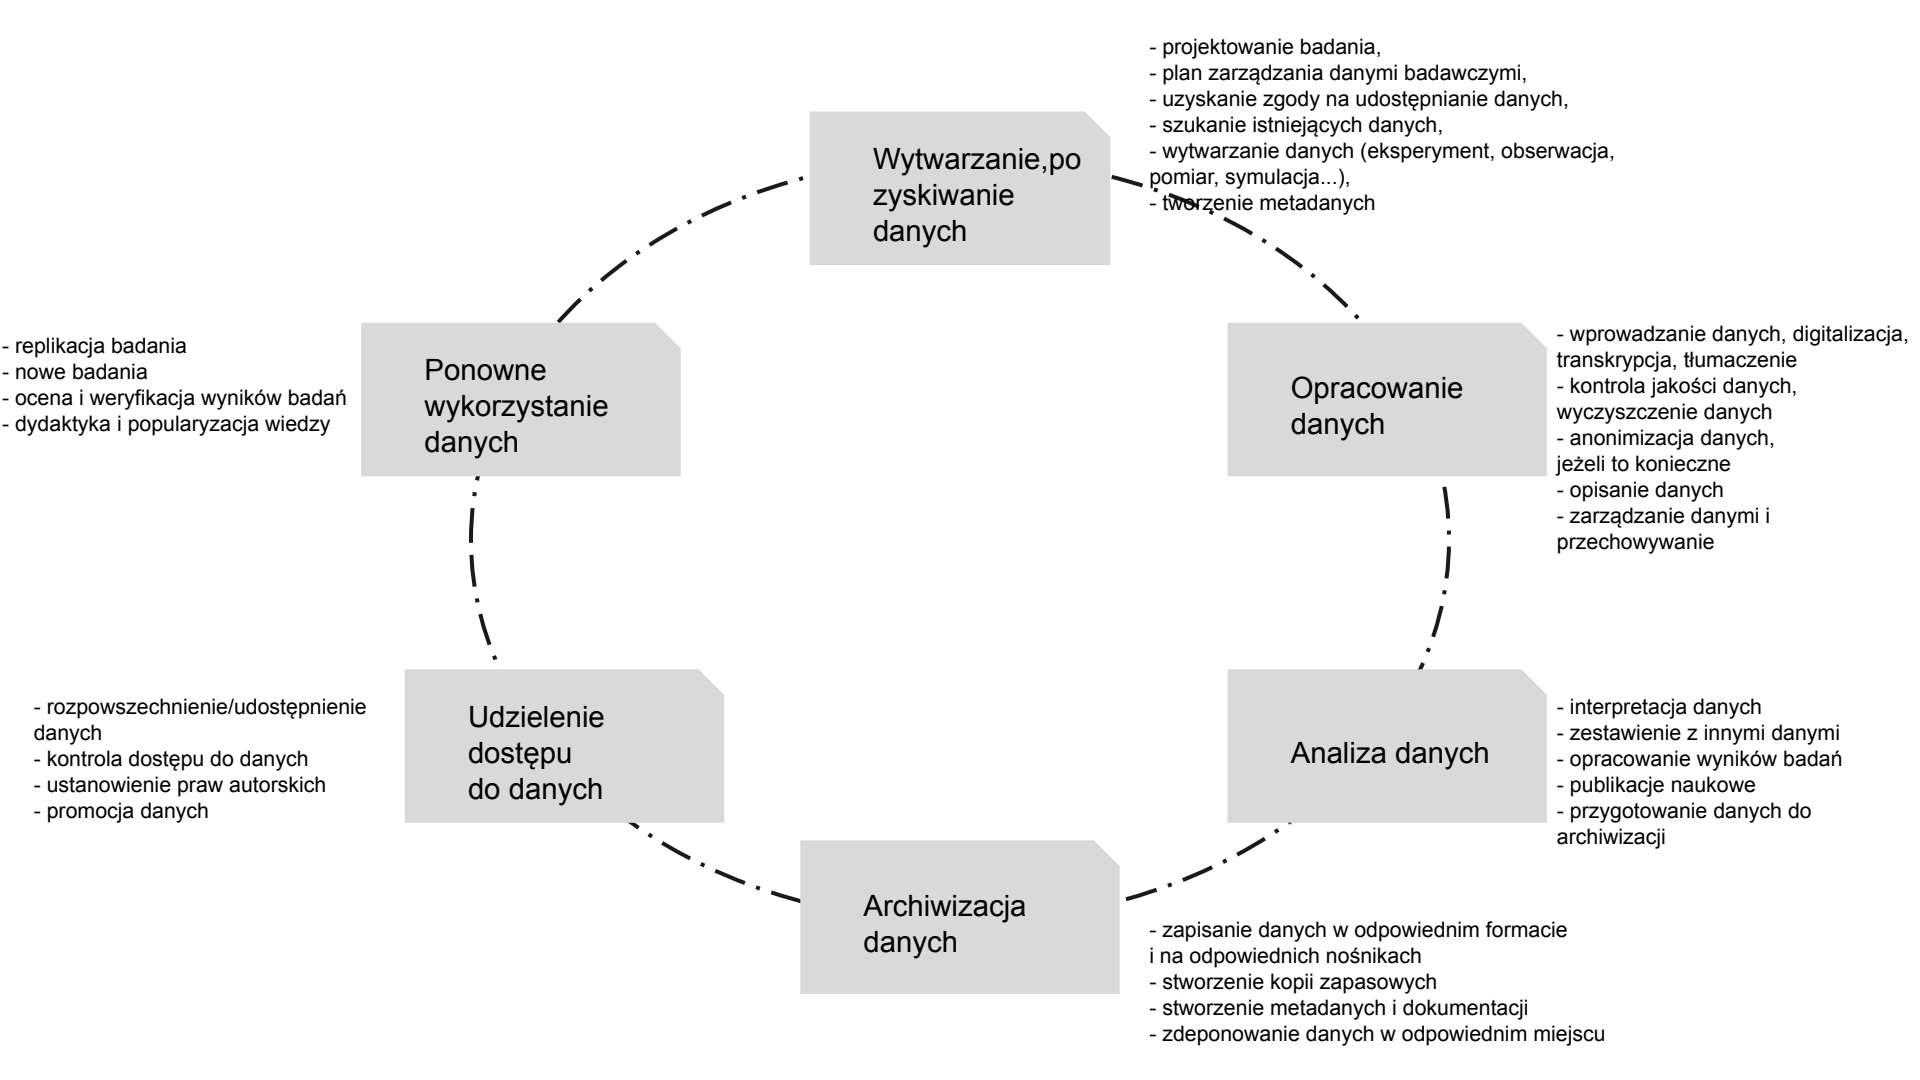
Wytwarzanie,pozyskiwanie danych

- projektowanie badania,
- plan zarządzania danymi badawczymi,
- uzyskanie zgody na udostępnianie danych,
- szukanie istniejących danych,
- wytwarzanie danych (eksperyment, obserwacja, pomiar, symulacja...),
- tworzenie metadanych

Opracowanie danych

- wprowadzanie danych, digitalizacja, transkrypcja, tłumaczenie
- kontrola jakości danych, wyczyszczenie danych
- anonimizacja danych, jeżeli to konieczne
- opisanie danych
- zarządzanie danymi i przechowywanie

Analiza danych

- interpretacja danych
- zestawienie z innymi danymi
- opracowanie wyników badań
- publikacje naukowe
- przygotowanie danych do archiwizacji

Archiwizacja danych

- zapisanie danych w odpowiednim formacie i na odpowiednich nośnikach
- stworzenie kopii zapasowych
- stworzenie metadanych i dokumentacji
- zdeponowanie danych w odpowiednim miejscu

Udzielenie dostępu do danych

- rozpowszechnienie/udostępnienie danych
- kontrola dostępu do danych
- ustanowienie praw autorskich
- promocja danych

Ponowne wykorzystanie danych

- replikacja badania
- nowe badania
- ocena i weryfikacja wyników badań
- dydaktyka i popularyzacja wiedzy